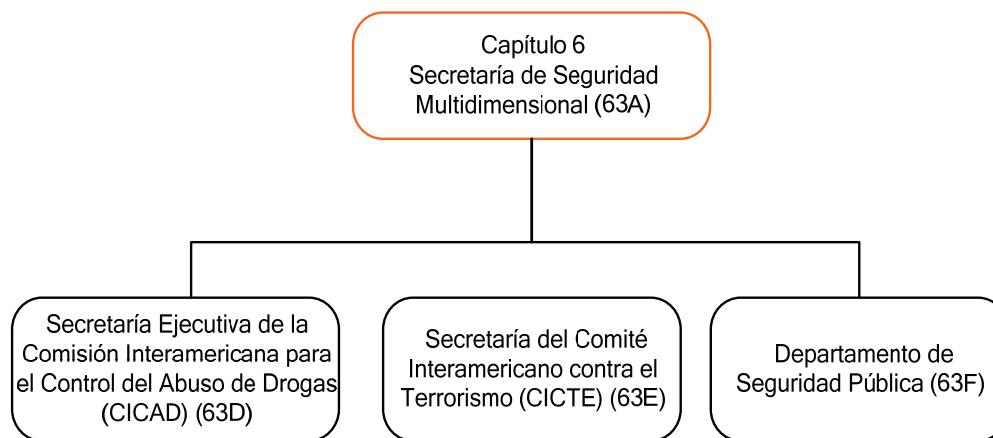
Capítulo 6
Secretaría de Seguridad Multidimensional (63A)

Secretaría Ejecutiva de la Comisión Interamericana para el Control del Abuso de Drogas (CICAD) (63D)

Secretaría del Comité Interamericano contra el Terrorismo (CICTE) (63E)

Departamento de Seguridad Pública (63F)